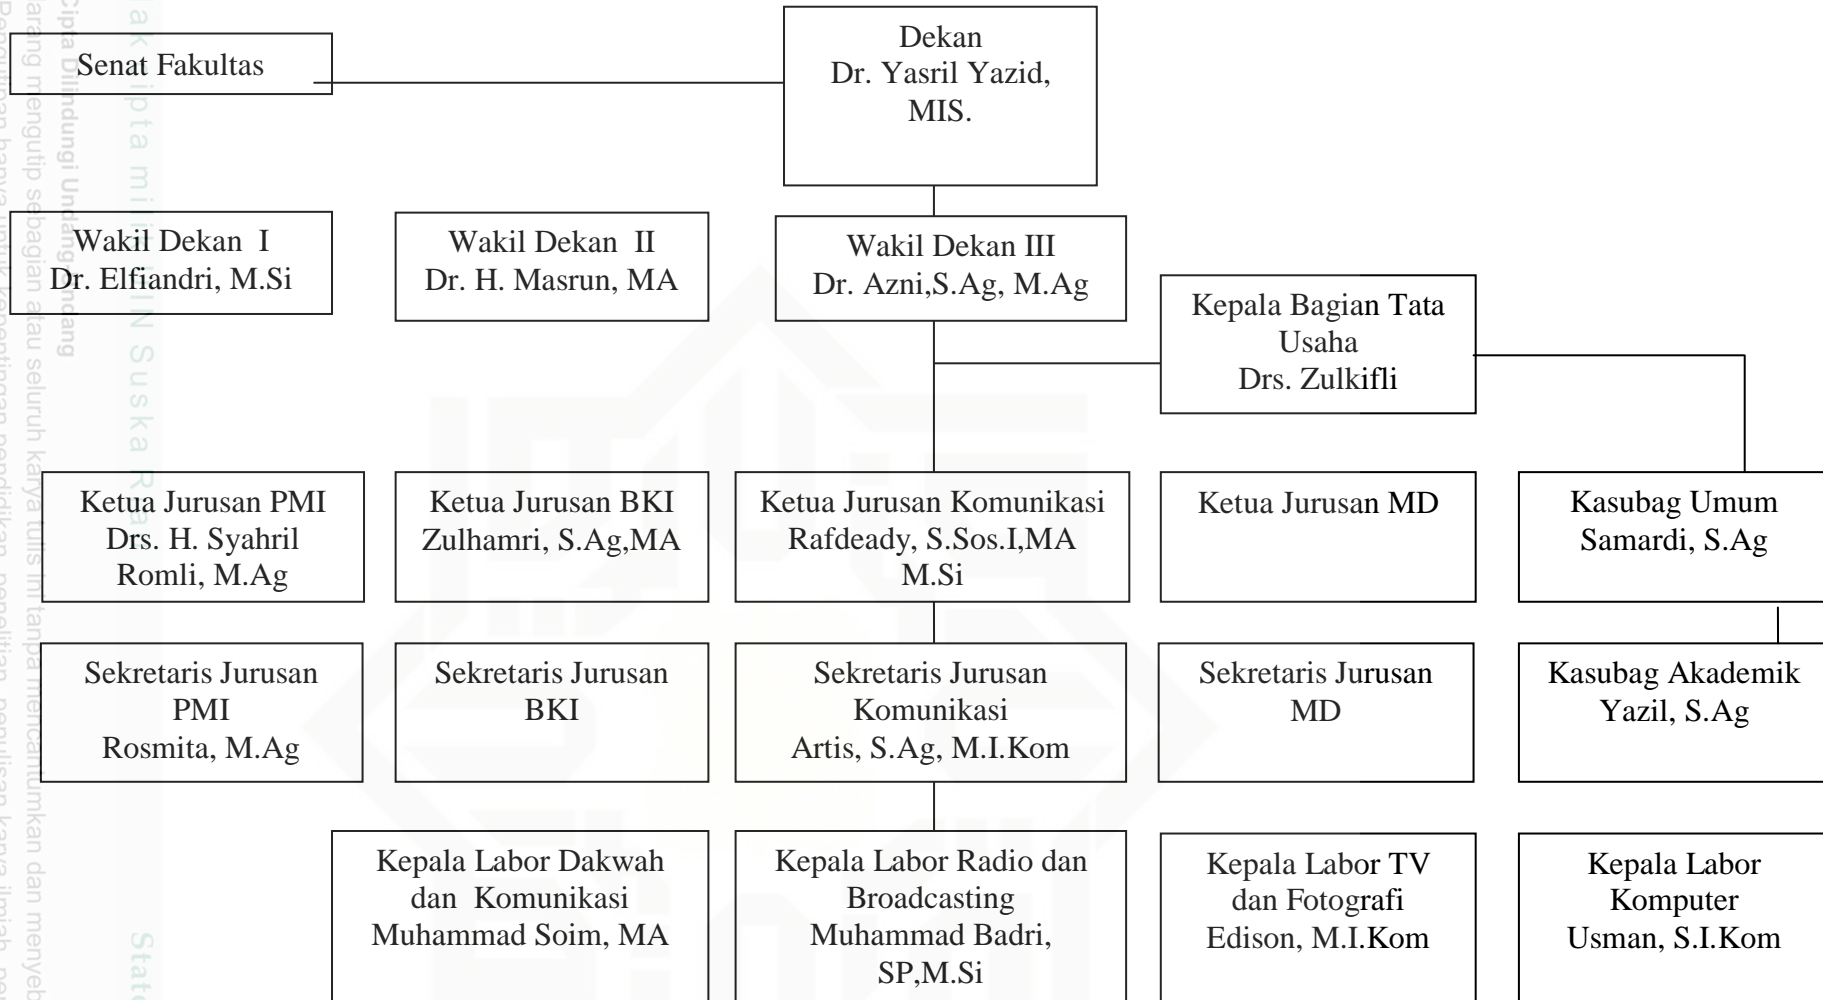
Senat Fakultas

Dekan
Dr. Yasril Yazid, MIS.

Wakil Dekan I
Dr. Elfiandri, M.Si

Wakil Dekan II
Dr. H. Masrun, MA

Wakil Dekan III
Dr. Azni,S.Ag, M.Ag

Kepala Bagian Tata Usaha
Drs. Zulkifli

Ketua Jurusan PMI
Drs. H. Syahril Romli, M.Ag

Ketua Jurusan BKI
Zulhamri, S.Ag,MA

Ketua Jurusan Komunikasi
Rafdeady, S.Sos.I,MA M.Si

Ketua Jurusan MD

Kasubag Umum
Samardi, S.Ag

Sekretaris Jurusan PMI
Rosmita, M.Ag

Sekretaris Jurusan BKI

Sekretaris Jurusan Komunikasi
Artis, S.Ag, M.I.Kom

Sekretaris Jurusan MD

Kasubag Akademik
Yazil, S.Ag

Kepala Labor Dakwah dan Komunikasi
Muhammad Soim, MA

Kepala Labor Radio dan Broadcasting
Muhammad Badri, SP,M.Si

Kepala Labor TV dan Fotografi
Edison, M.I.Kom

Kepala Labor Komputer
Usman, S.I.Kom

Hak Cipta Dilindungi Undang-Undang
Dilarang mengutip sebagian atau seluruh karya tulis ini tanpa mencantumkan dan menyeb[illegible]
Hak cipta milik UIN Suska Riau
State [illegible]